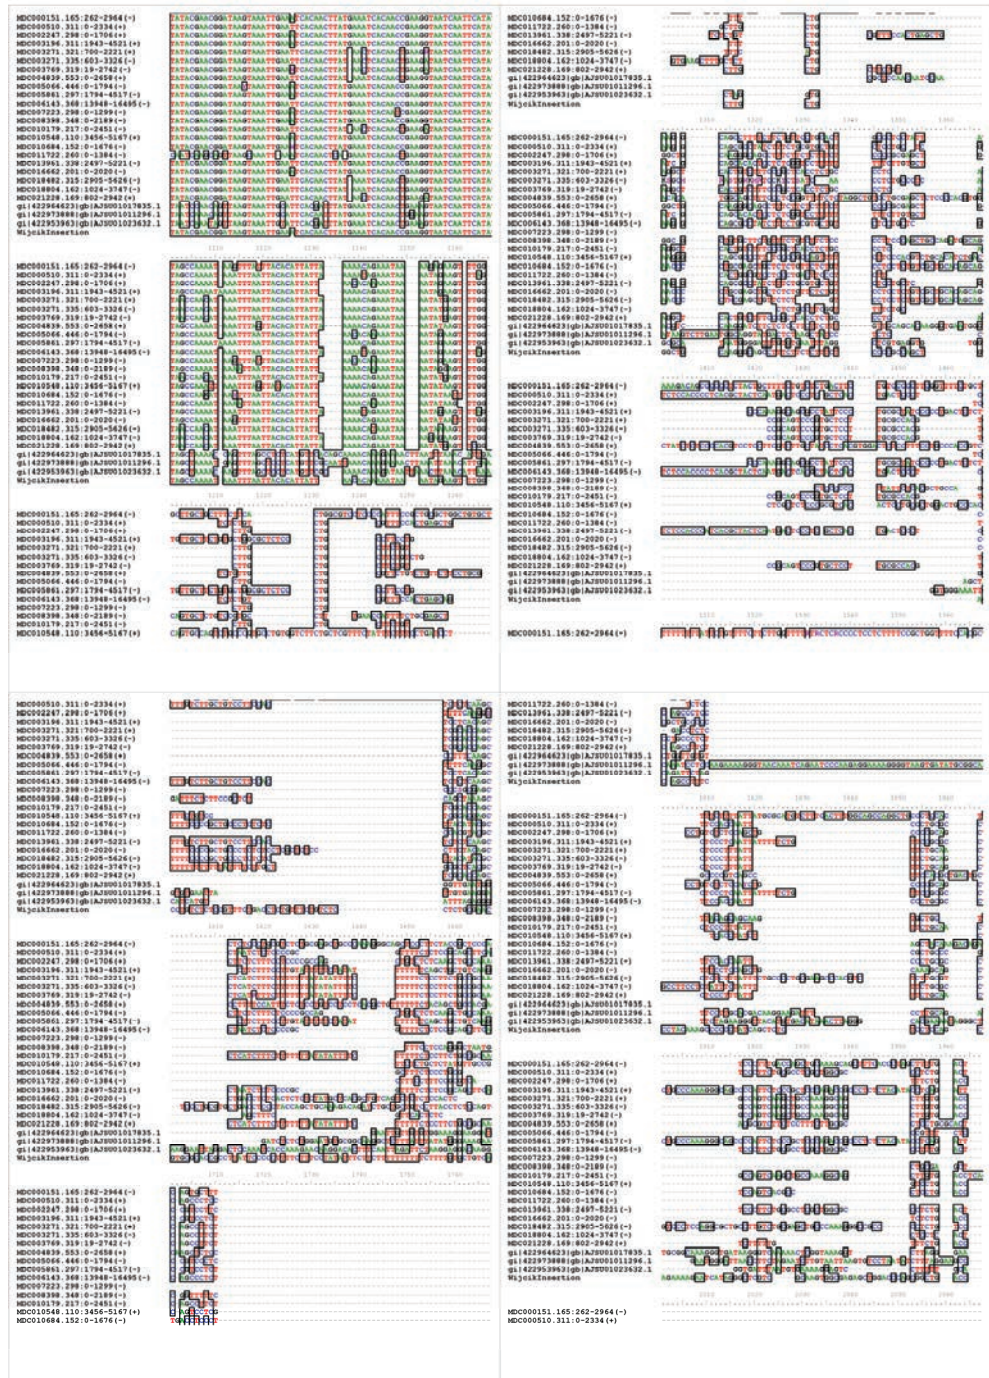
MDC000151.165:262-2964(-)
MDC000510.311:0-2334(+)
MDC002247.298:0-1706(+)
MDC003196.311:1943-4521(+)
MDC003271.321:700-2221(+)
MDC003271.335:603-3326(-)
MDC003769.319:19-2742(-)
MDC004839.553:0-2658(+)
MDC005066.446:0-1794(-)
MDC005861.297:1794-4517(-)
MDC006143.368:13948-16495(-)
MDC007223.298:0-1299(-)
MDC008398.348:0-2189(-)
MDC010179.217:0-2451(-)
MDC010548.110:3456-5167(+)
MDC010684.152:0-1676(-)
MDC011722.260:0-1384(-)
MDC013961.338:2497-5221(-)
MDC016662.201:0-2020(-)
MDC018482.315:2905-5626(-)
MDC018804.162:1024-3747(-)
MDC021228.169:802-2942(+)
gi|422964623|gb|AJSU01017835.1
gi|422973888|gb|AJSU01011296.1
gi|422953963|gb|AJSU01023632.1
WijcikInsertion

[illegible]

MDC000151.165:262-2964(-)
MDC000510.311:0-2334(+)